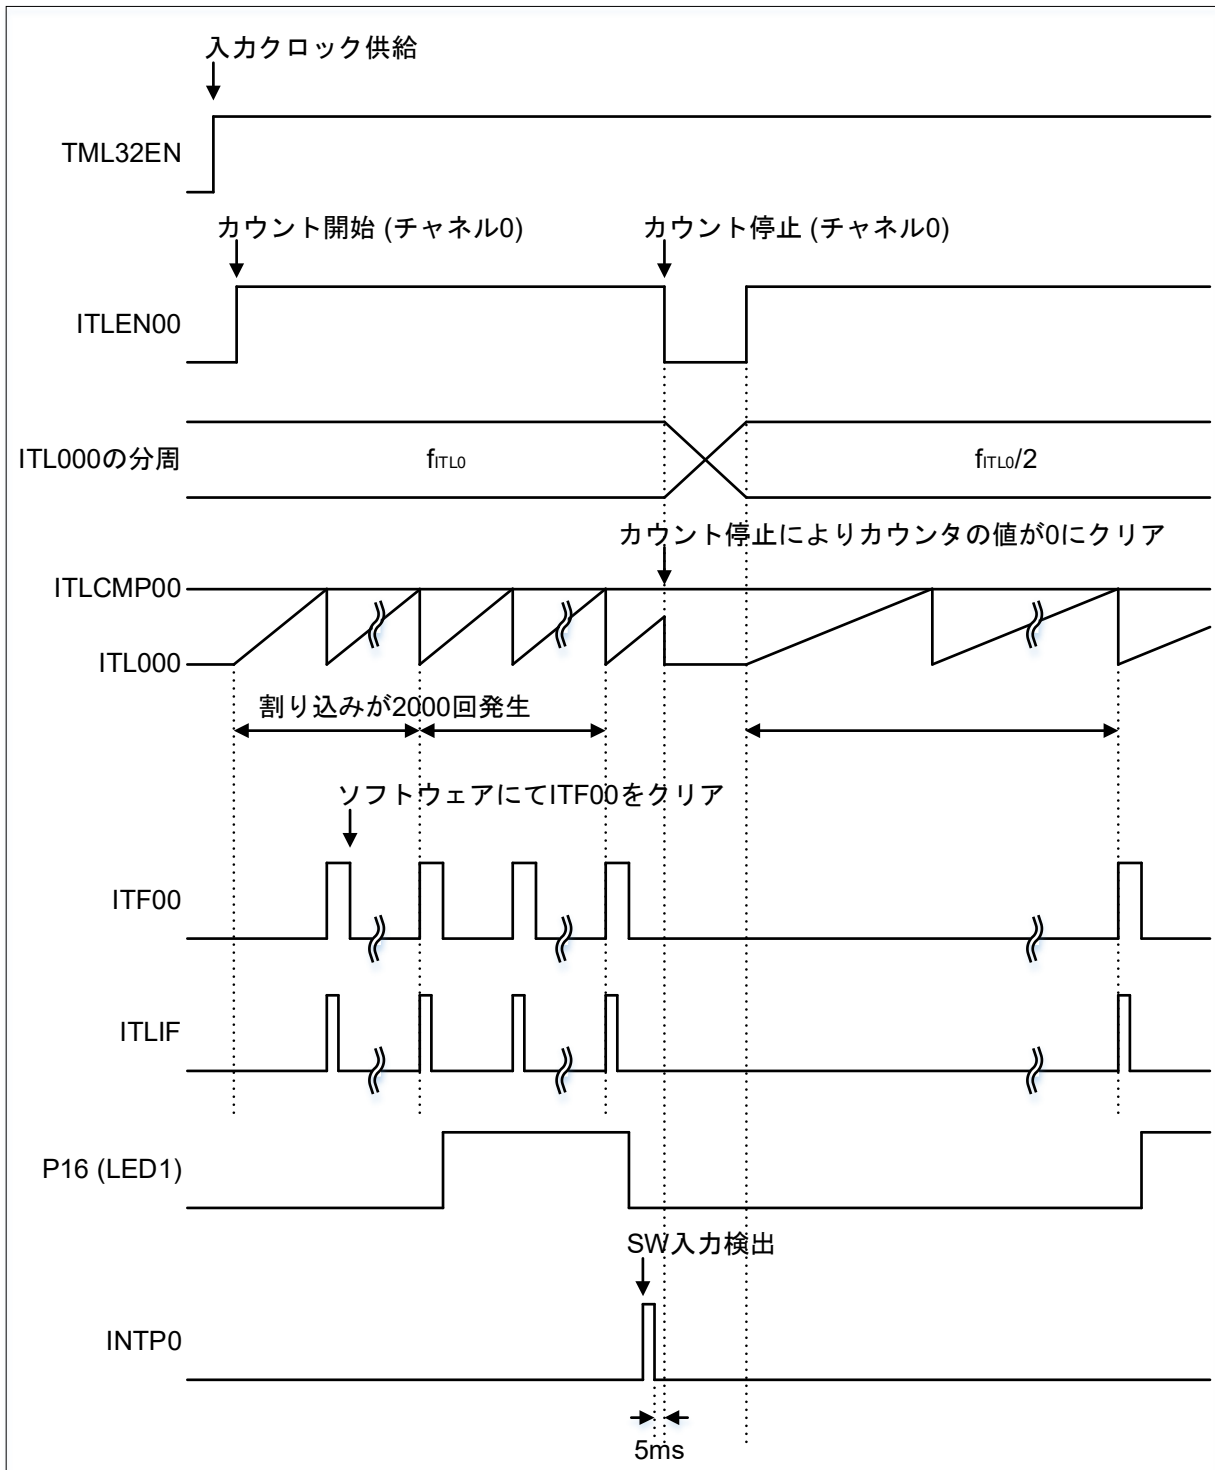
入力クロック供給

TML32EN

カウント開始 (チャネル0)

カウント停止 (チャネル0)

ITLEN00

ITL000の分周

$f_{ITL0}$

$f_{ITL0}/2$

カウント停止によりカウンタの値が0にクリア

ITLCMP00

ITL000

割り込みが2000回発生

ソフトウェアにてITF00をクリア

ITF00

ITLIF

P16 (LED1)

SW入力検出

INTP0

5ms